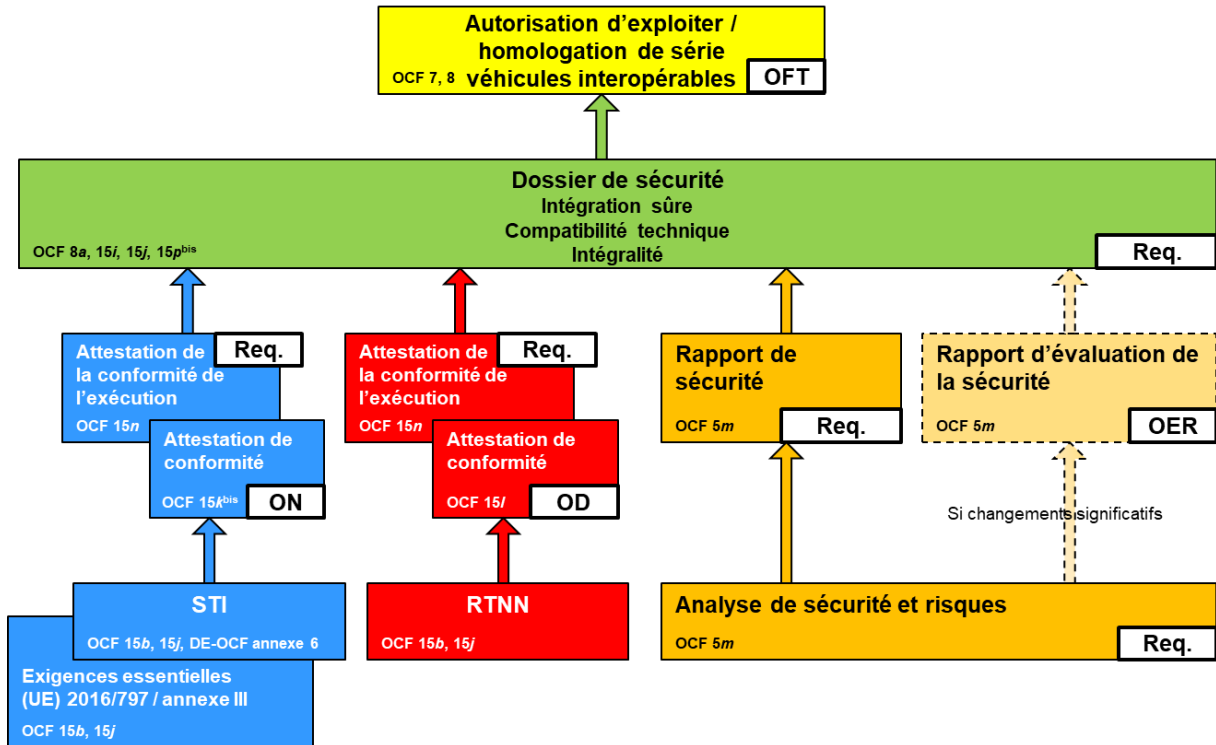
Autorisation d'exploiter / homologation de série véhicules interopérables
OCF 7, 8
OFT

Dossier de sécurité
Intégration sûre
Compatibilité technique
Intégralité
OCF 8*a*, 15*i*, 15*j*, 15*p*$^{bis}$
Req.

Attestation de la conformité de l'exécution
OCF 15*n*
Req.

Attestation de conformité
OCF 15*k*$^{bis}$
ON

Attestation de la conformité de l'exécution
OCF 15*n*
Req.

Attestation de conformité
OCF 15*l*
OD

Rapport de sécurité
OCF 5*m*
Req.

Rapport d'évaluation de la sécurité
OCF 5*m*
OER

Si changements significatifs

STI
OCF 15*b*, 15*j*, DE-OCF annexe 6

Exigences essentielles (UE) 2016/797 / annexe III
OCF 15*b*, 15*j*

RTNN
OCF 15*b*, 15*j*

Analyse de sécurité et risques
OCF 5*m*
Req.